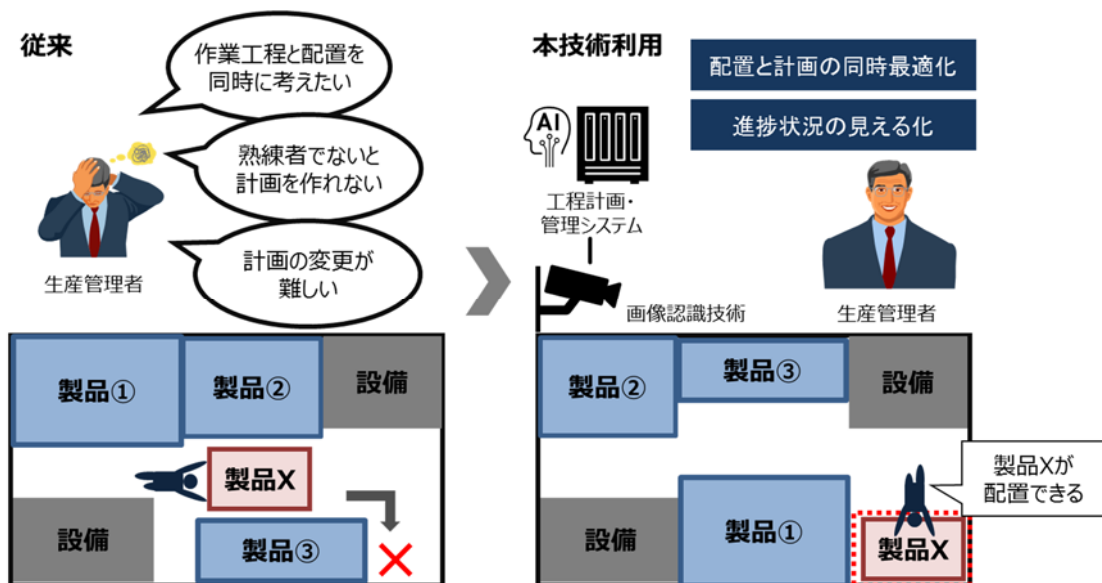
従来

作業工程と配置を同時に考えたい

熟練者でないと計画を作れない

計画の変更が難しい

生産管理者

製品①

製品②

設備

製品X

設備

製品③

本技術利用

配置と計画の同時最適化

進捗状況の見える化

AI

工程計画・管理システム

画像認識技術

生産管理者

製品②

製品③

設備

製品Xが配置できる

設備

製品①

製品X